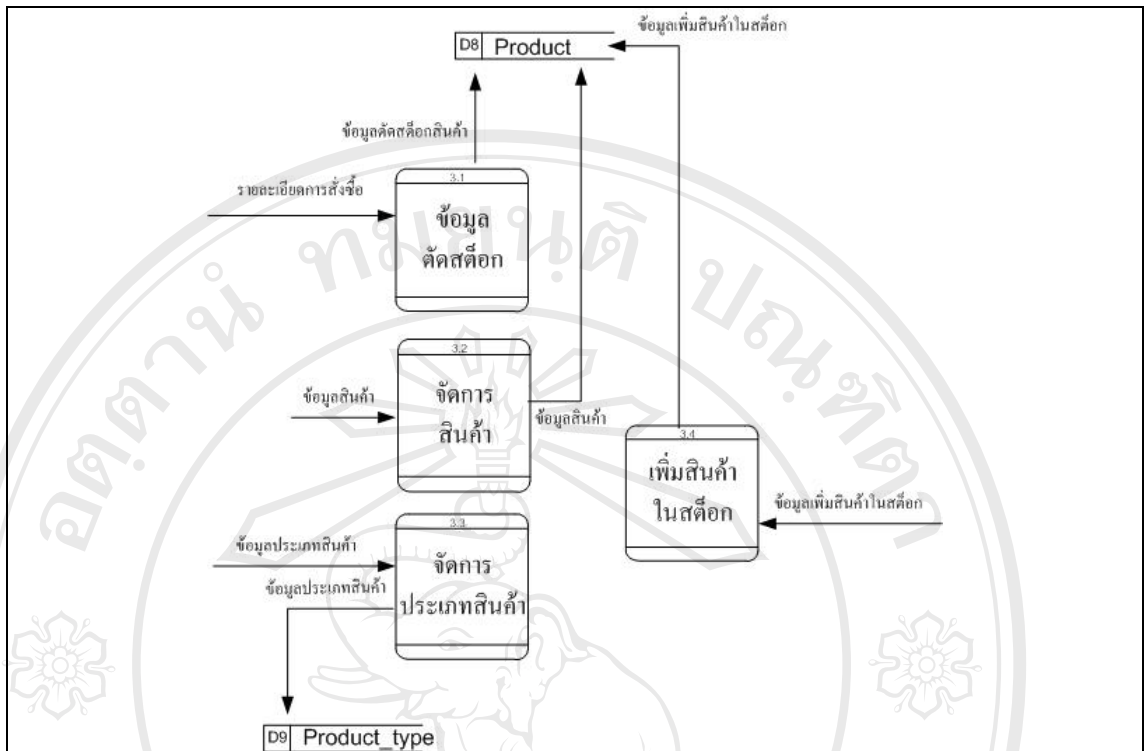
D8 Product

ข้อมูลเพิ่มสินค้าในสต็อก

ข้อมูลตัดสต็อกสินค้า

รายละเอียดการสั่งซื้อ

3.1
ข้อมูล
ตัดสต็อก

3.2
จัดการ
สินค้า

ข้อมูลสินค้า

ข้อมูลสินค้า

3.4
เพิ่มสินค้า
ในสต็อก

ข้อมูลเพิ่มสินค้าในสต็อก

3.3
จัดการ
ประเภทสินค้า

ข้อมูลประเภทสินค้า

ข้อมูลประเภทสินค้า

D9 Product_type